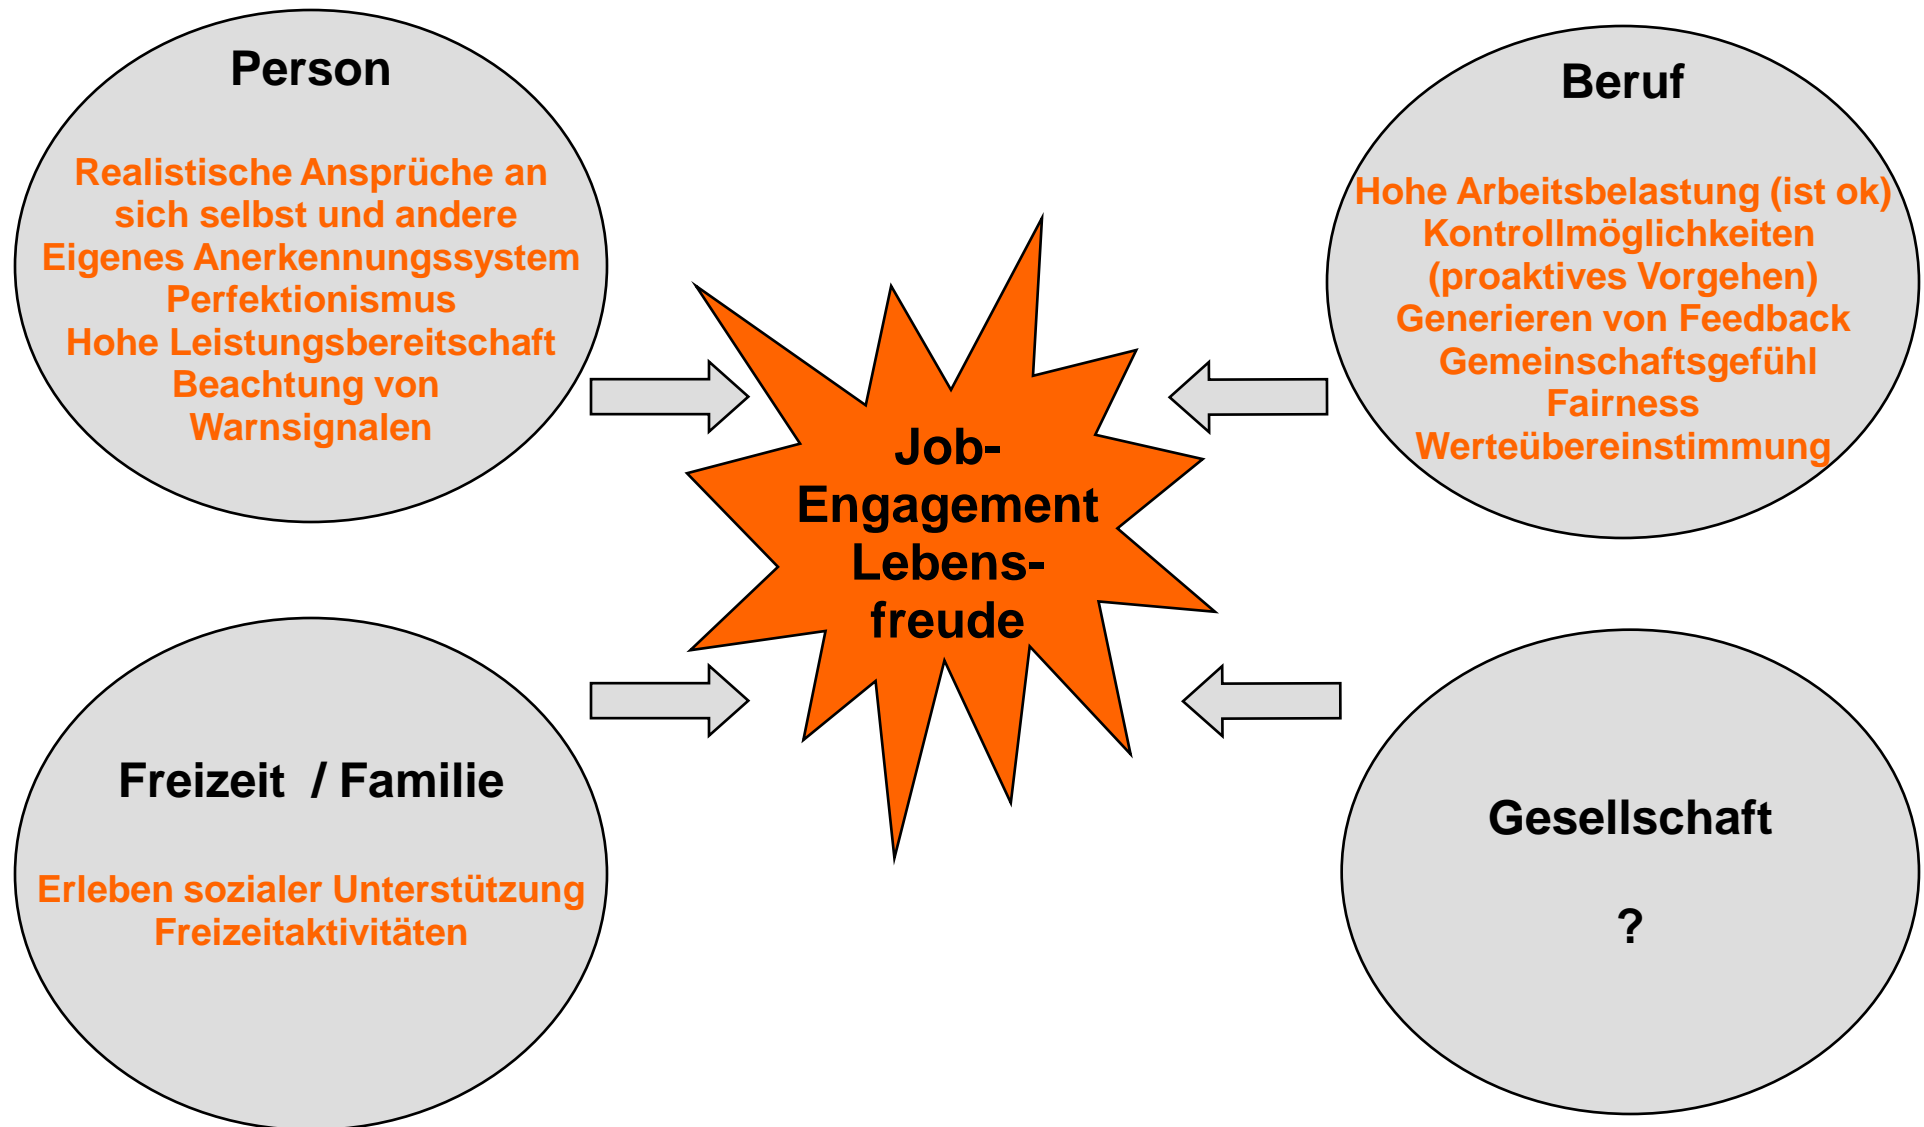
Person

Realistische Ansprüche an sich selbst und andere
Eigenes Anerkennungssystem
Perfektionismus
Hohe Leistungsbereitschaft
Beachtung von Warnsignalen

Beruf

Hohe Arbeitsbelastung (ist ok)
Kontrollmöglichkeiten (proaktives Vorgehen)
Generieren von Feedback
Gemeinschaftsgefühl
Fairness
Werteübereinstimmung

Job-Engagement
Lebensfreude

Freizeit / Familie

Erleben sozialer Unterstützung
Freizeitaktivitäten

Gesellschaft

?